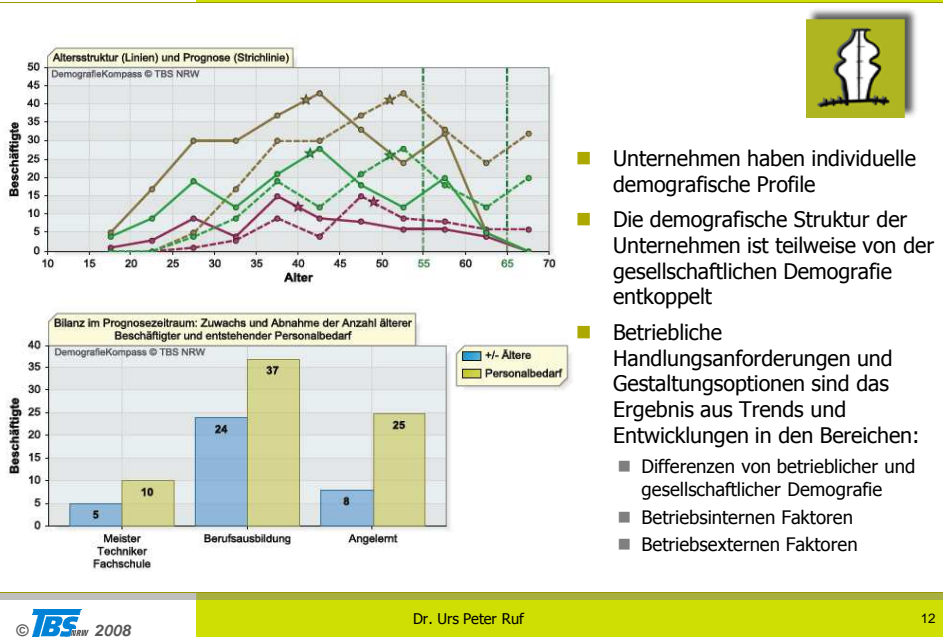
Altersstruktur (Linien) und Prognose (Strichlinie)
DemografieKompass © TBS NRW

Beschäftigte

50
45
40
35
30
25
20
15
10
5
0

10 15 20 25 30 35 40 45 50 55 60 65 70
Alter

Bilanz im Prognosezeitraum: Zuwachs und Abnahme der Anzahl älterer Beschäftigter und entstehender Personalbedarf
DemografieKompass © TBS NRW

Beschäftigte

40
35
30
25
20
15
10
5
0

+/- Ältere
Personalbedarf

| | +/- Ältere | Personalbedarf |
|---|---|---|
| Meister Techniker Fachschule | 5 | 10 |
| Berufsausbildung | 24 | 37 |
| Angelernt | 8 | 25 |

- Unternehmen haben individuelle demografische Profile
- Die demografische Struktur der Unternehmen ist teilweise von der gesellschaftlichen Demografie entkoppelt
- Betriebliche Handlungsanforderungen und Gestaltungsoptionen sind das Ergebnis aus Trends und Entwicklungen in den Bereichen:
  - Differenzen von betrieblicher und gesellschaftlicher Demografie
  - Betriebsinternen Faktoren
  - Betriebsexternen Faktoren

© TBS NRW 2008

Dr. Urs Peter Ruf

12